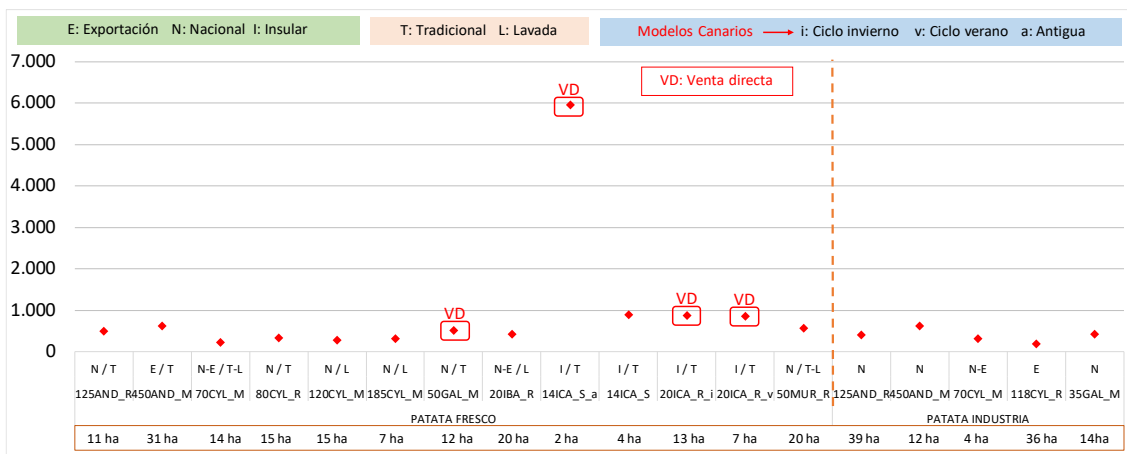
E: Exportación N: Nacional I: Insular

T: Tradicional L: Lavada

Modelos Canarios → i: Ciclo invierno v: Ciclo verano a: Antigua

VD: Venta directa

7.000
6.000
5.000
4.000
3.000
2.000
1.000
0

VD
VD
VD
VD

| N / T | E / T | N-E / T-L | N / T | N / L | N / L | N / T | N-E / L | I / T | I / T | I / T | I / T | N / T-L | N | N | N-E | E | N |
|---|---|---|---|---|---|---|---|---|---|---|---|---|---|---|---|---|---|
| 125AND_R | 450AND_M | 70CYL_M | 80CYL_R | 120CYL_M | 185CYL_M | 50GAL_M | 20IBA_R | 14ICA_S_a | 14ICA_S | 20ICA_R_i | 20ICA_R_v | 50MUR_R | 125AND_R | 450AND_M | 70CYL_M | 118CYL_R | 35GAL_M |

PATATA FRESCO

PATATA INDUSTRIA

| 11 ha | 31 ha | 14 ha | 15 ha | 15 ha | 7 ha | 12 ha | 20 ha | 2 ha | 4 ha | 13 ha | 7 ha | 20 ha | 39 ha | 12 ha | 4 ha | 36 ha | 14ha |
|---|---|---|---|---|---|---|---|---|---|---|---|---|---|---|---|---|---|